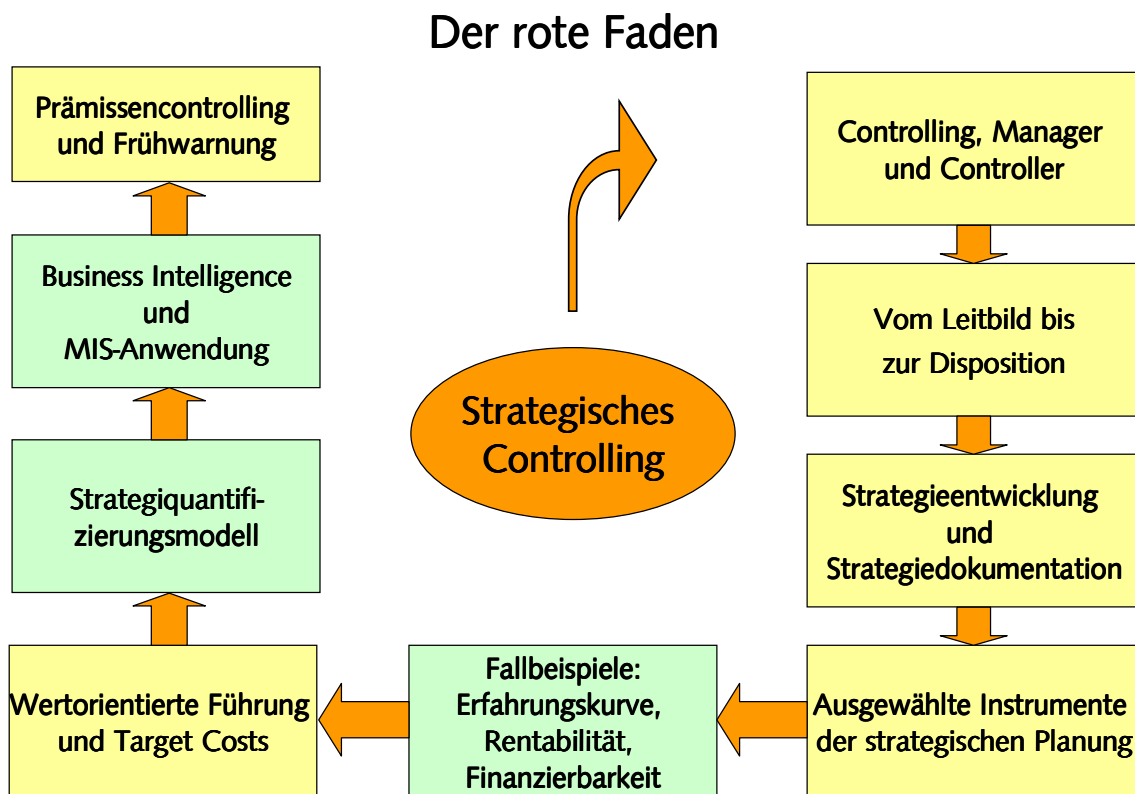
Der rote Faden

Prämissencontrolling und Frühwarnung

Business Intelligence und MIS-Anwendung

Strategiquantifizierungsmodell

Wertorientierte Führung und Target Costs

Strategisches Controlling

Controlling, Manager und Controller

Vom Leitbild bis zur Disposition

Strategieentwicklung und Strategiedokumentation

Ausgewählte Instrumente der strategischen Planung

Fallbeispiele: Erfahrungskurve, Rentabilität, Finanzierbarkeit